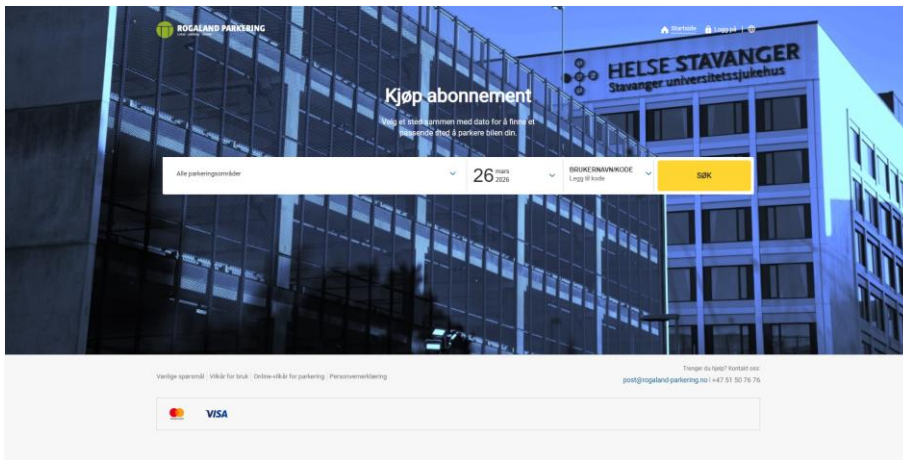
ROGALAND PARKERING

Startside | Logg på |

HELSE STAVANGER
Stavanger universitetssjukehus

Kjøp abonnement

Velg et sted sammen med dato for å finne et passende sted å parkere bilen din.

Alle parkeringsområder

26 mars 2026

BRUKERNAVN/KODE
Legg til kode

SØK

Vanlige spørsmål | Vilkår for bruk | Online-vilkår for parkering | Personvernerklæring

Trenger du hjelp? Kontakt oss:
post@rogaland-parkering.no | +47 51 50 76 76

VISA